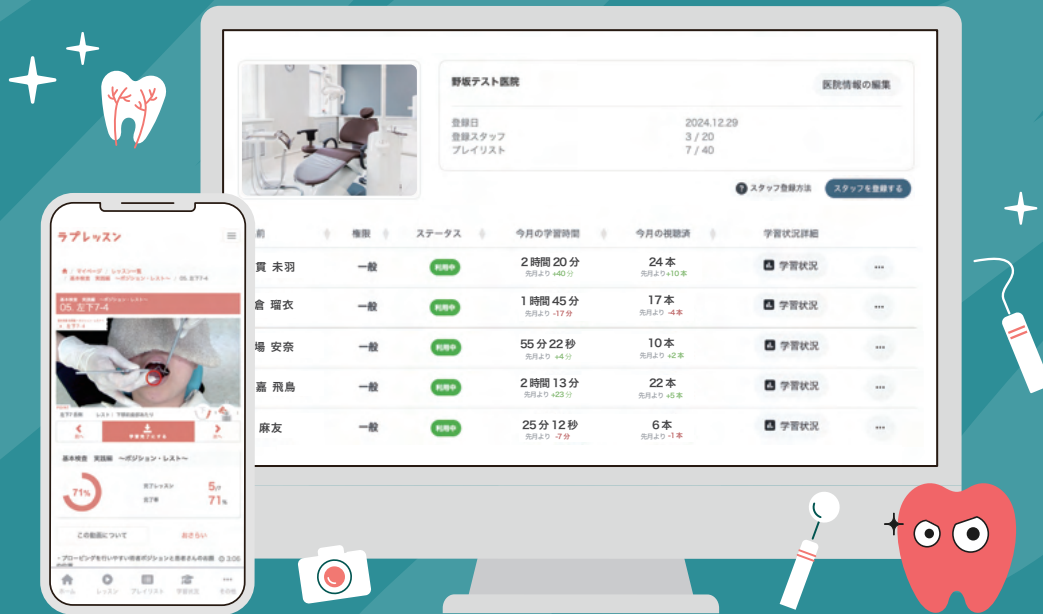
野坂テスト医院

医院情報の編集

登録日 2024.12.29
登録スタッフ 3 / 20
プレイリスト 7 / 40

スタッフ登録方法

スタッフを登録する

| 前 | 権限 | ステータス | 今月の学習時間 | 今月の視聴済 | 学習状況詳細 | |
|---|---|---|---|---|---|---|
| 貫 未羽 | 一般 | 利用中 | 2時間 20分 先月より +40分 | 24本 先月より +10本 | 学習状況 | ••• |
| 倉 瑠衣 | 一般 | 利用中 | 1時間 45分 先月より -17分 | 17本 先月より -4本 | 学習状況 | ••• |
| 場 安奈 | 一般 | 利用中 | 55分 22秒 先月より +4分 | 10本 先月より +2本 | 学習状況 | ••• |
| 嘉 飛鳥 | 一般 | 利用中 | 2時間 13分 先月より +23分 | 22本 先月より +5本 | 学習状況 | ••• |
| 麻友 | 一般 | 利用中 | 25分 12秒 先月より -7分 | 6本 先月より -1本 | 学習状況 | ••• |

ラプレッスン

マイページ / レッスン一覧 / 基本検査 実践編 ～ポジション・レスト～ / 05. 左下7-4

基本検査 実践編 ～ポジション・レスト～
05. 左下7-4

左下7-4 レスト：下顎前歯部あたり

前へ 学習完了にする 次へ

基本検査 実践編 ～ポジション・レスト～

71%

完了レッスン 5
完了率 71%

この動画について おさらい

・プロービングをやりやすい術者ポジションと患者さんの右顔 3:00

ホーム レッスン プレイリスト 学習状況 その他